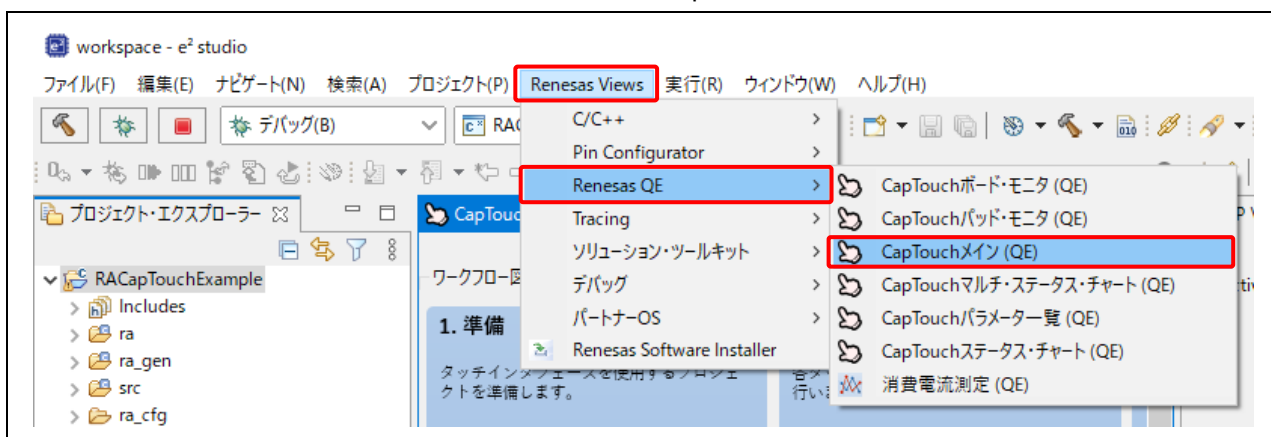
workspace - e² studio

ファイル(F) 編集(E) ナビゲート(N) 検索(A) プロジェクト(P) Renesas Views 実行(R) ウィンドウ(W) ヘルプ(H)

デバッグ(B)

RA

C/C++
Pin Configurator
Renesas QE
Tracing
ソリューション・ツールキット
デバッグ
パートナーOS
Renesas Software Installer

CapTouchボード・モニタ (QE)
CapTouchパッド・モニタ (QE)
CapTouchメイン (QE)
CapTouchマルチ・ステータス・チャート (QE)
CapTouchパラメーター覧 (QE)
CapTouchステータス・チャート (QE)
消費電流測定 (QE)

プロジェクト・エクスプローラー

RACapTouchExample
Includes
ra
ra_gen
src
ra_cfg

CapTouc

ワークフロー図

1. 準備

タッチインタフェースを使用するプロジェクトを準備します。

行い